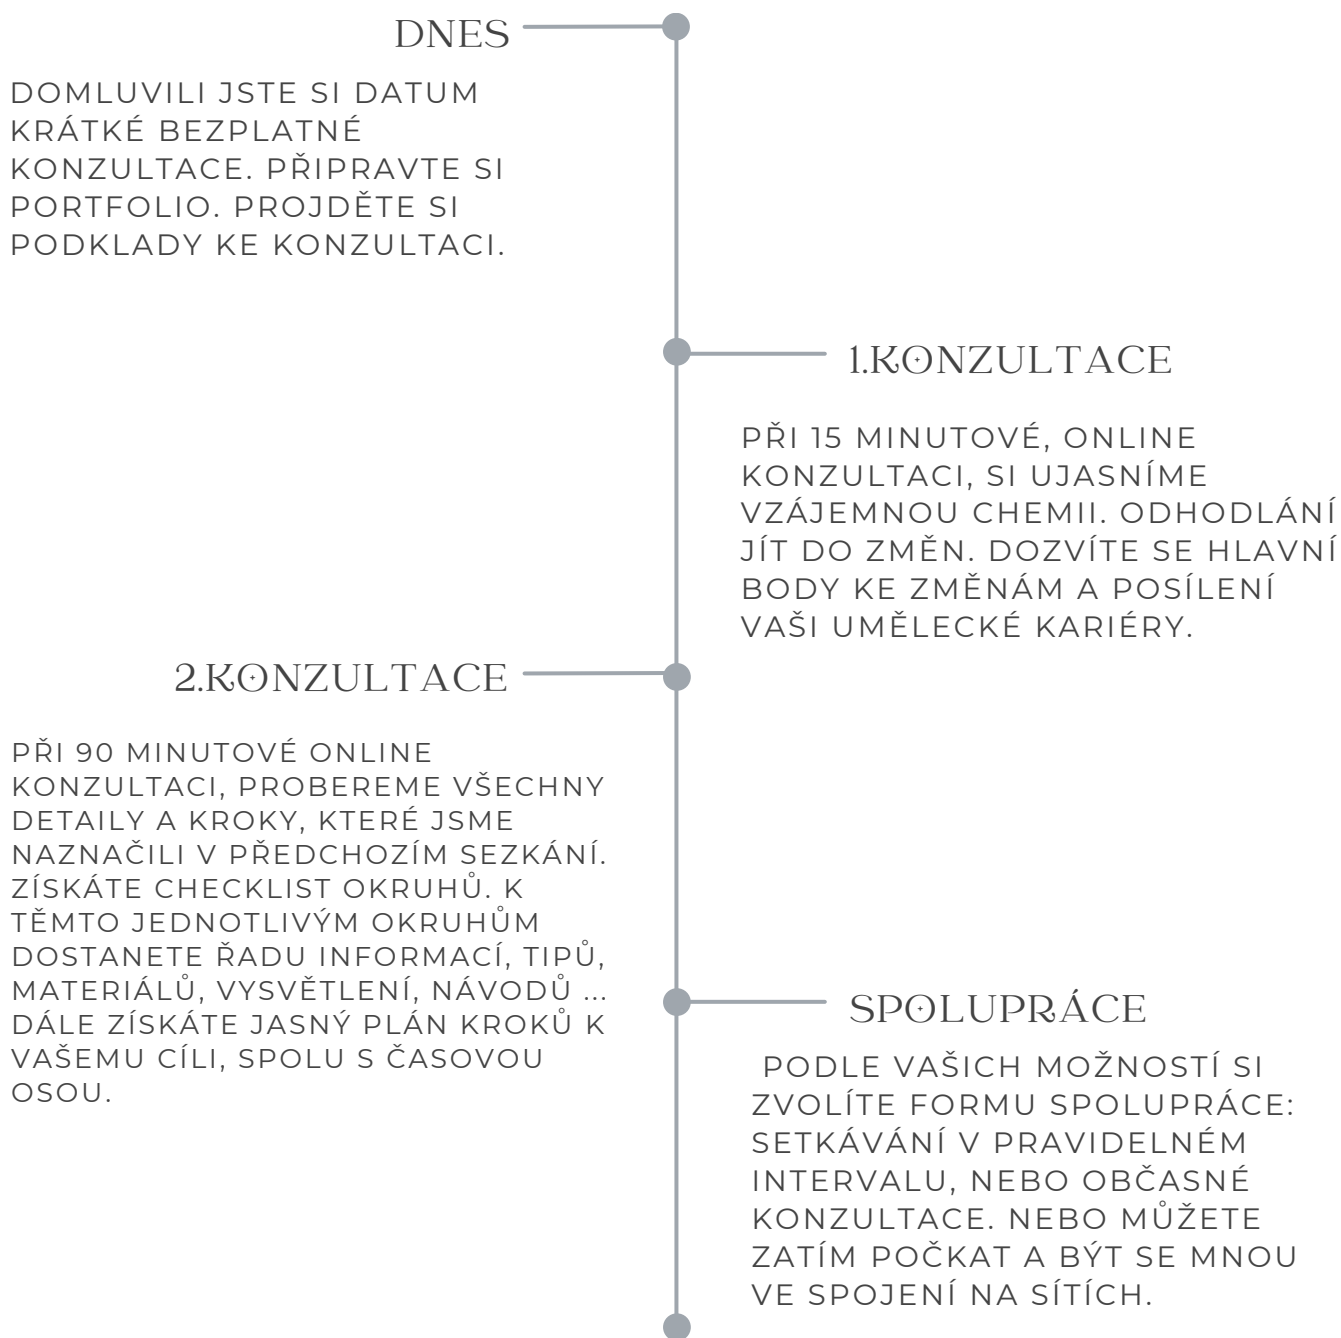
DNES

DOMLUVILI JSTE SI DATUM KRÁTKÉ BEZPLATNÉ KONZULTACE. PŘIPRAVTE SI PORTFOLIO. PROJDĚTE SI PODKLADY KE KONZULTACI.

1.KONZULTACE

PŘI 15 MINUTOVÉ, ONLINE KONZULTACI, SI UJASNÍME VZÁJEMNOU CHEMII. ODHODLÁNÍ JÍT DO ZMĚN. DOZVÍTE SE HLAVNÍ BODY KE ZMĚNÁM A POSÍLENÍ VAŠI UMĚLECKÉ KARIÉRY.

2.KONZULTACE

PŘI 90 MINUTOVÉ ONLINE KONZULTACI, PROBEREME VŠECHNY DETAILY A KROKY, KTERÉ JSME NAZNAČILI V PŘEDCHOZÍM SEZKÁNÍ. ZÍSKÁTE CHECKLIST OKRUHŮ. K TĚMTO JEDNOTLIVÝM OKRUHŮM DOSTANETE ŘADU INFORMACÍ, TIPŮ, MATERIÁLŮ, VYSVĚTLENÍ, NÁVODŮ ... DÁLE ZÍSKÁTE JASNÝ PLÁN KROKŮ K VAŠEMU CÍLI, SPOLU S ČASOVOU OSOU.

SPOLUPRÁCE

PODLE VAŠICH MOŽNOSTÍ SI ZVOLÍTE FORMU SPOLUPRÁCE: SETKÁVÁNÍ V PRAVIDELNÉM INTERVALU, NEBO OBČASNÉ KONZULTACE. NEBO MŮŽETE ZATÍM POČKAT A BÝT SE MNOU VE SPOJENÍ NA SÍTÍCH.